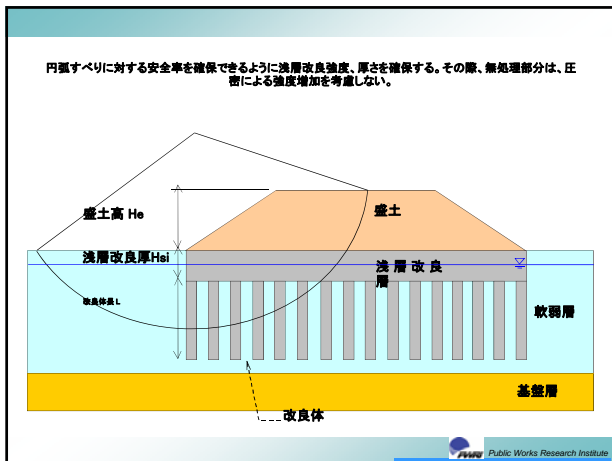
円弧すべりに対する安全率を確保できるように浅層改良強度、厚さを確保する。その際、無処理部分は、圧密による強度増加を考慮しない。

盛土高 He

盛土

浅層改良厚Hsi

浅層改良層

改良体長 L

軟弱層

基盤層

改良体

PWRI Public Works Research Institute